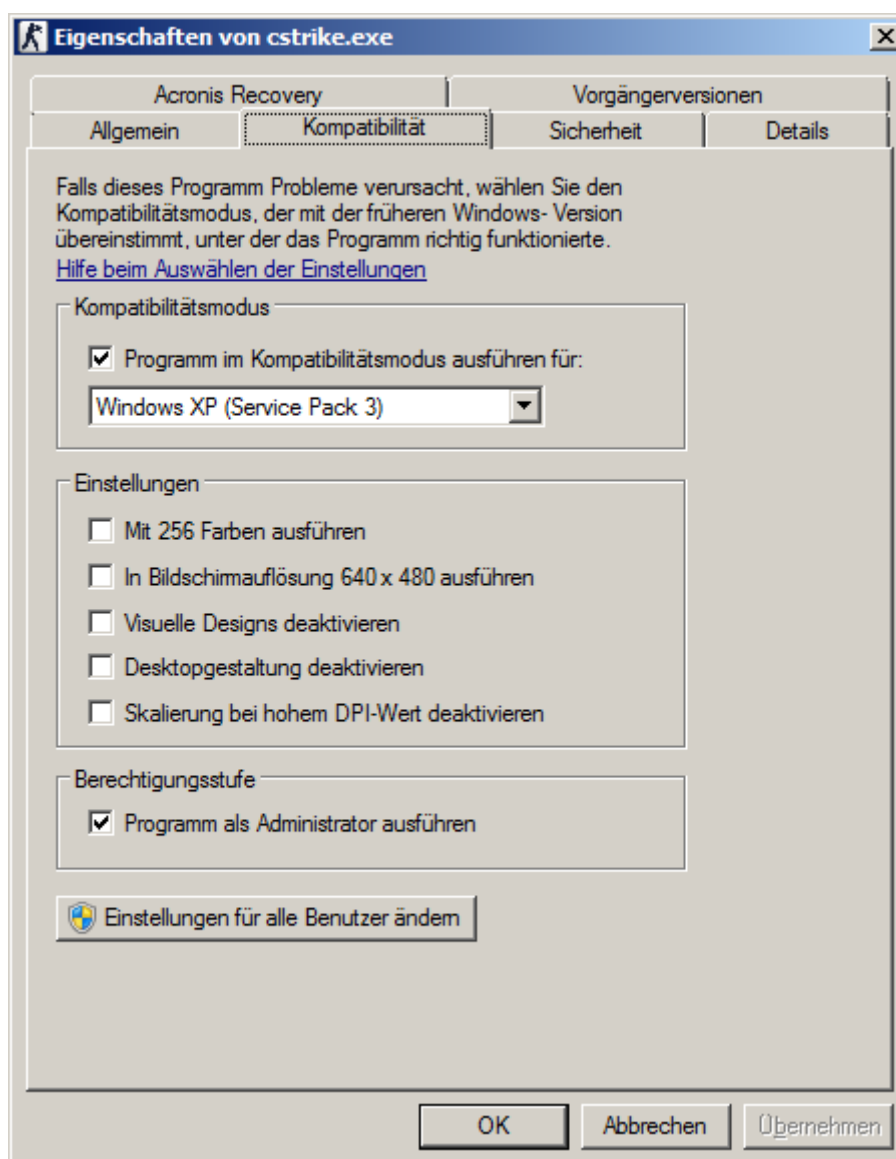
Eigenschaften von cstrike.exe

Acronis Recovery
Vorgängerversionen
Allgemein
Kompatibilität
Sicherheit
Details

Falls dieses Programm Probleme verursacht, wählen Sie den Kompatibilitätsmodus, der mit der früheren Windows- Version übereinstimmt, unter der das Programm richtig funktionierte.
Hilfe beim Auswählen der Einstellungen

Kompatibilitätsmodus
Programm im Kompatibilitätsmodus ausführen für:
Windows XP (Service Pack 3)

Einstellungen
Mit 256 Farben ausführen
In Bildschirmauflösung 640 x 480 ausführen
Visuelle Designs deaktivieren
Desktopgestaltung deaktivieren
Skalierung bei hohem DPI-Wert deaktivieren

Berechtigungsstufe
Programm als Administrator ausführen

Einstellungen für alle Benutzer ändern

OK
Abbrechen
Übernehmen